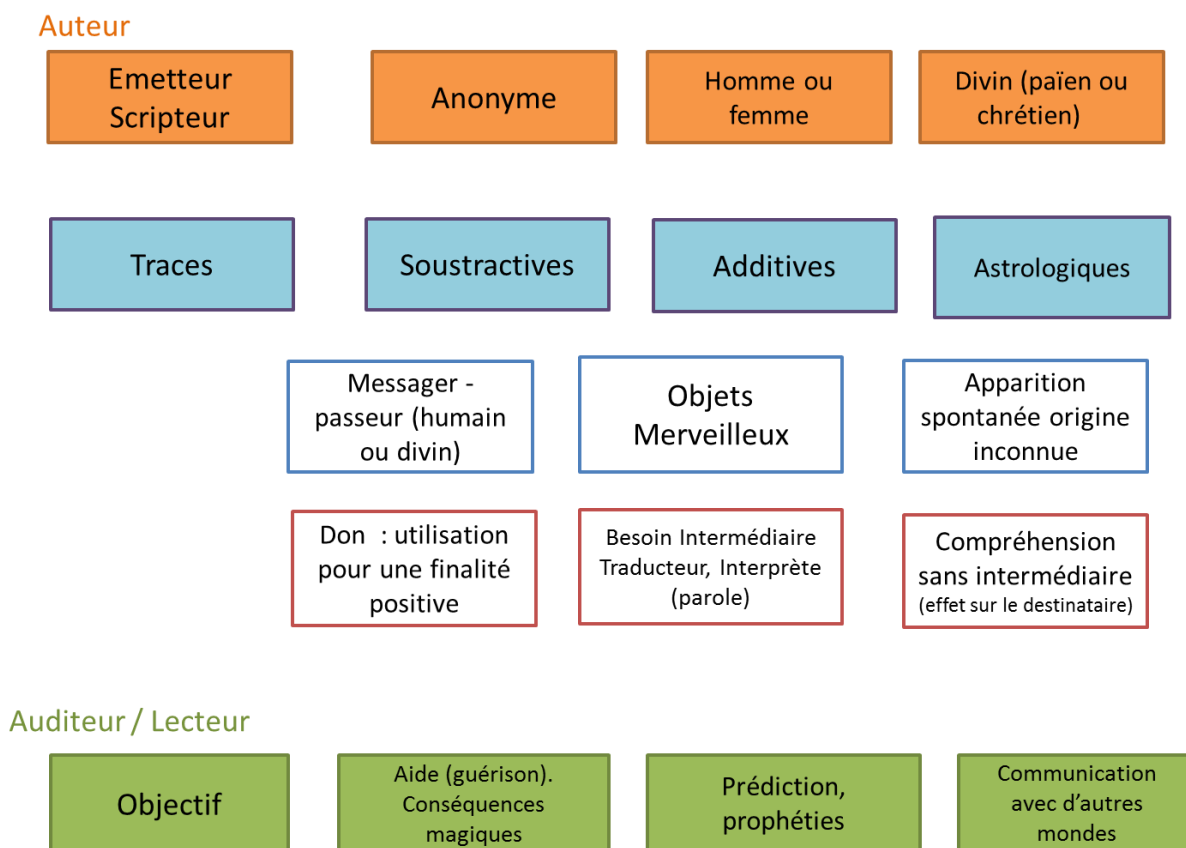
Auteur

Emetteur Scripteur

Anonyme

Homme ou femme

Divin (païen ou chrétien)

Traces

Soustractives

Additives

Astrologiques

Messager - passeur (humain ou divin)

Objets Merveilleux

Apparition spontanée origine inconnue

Don : utilisation pour une finalité positive

Besoin Intermédiaire Traducteur, Interprète (parole)

Compréhension sans intermédiaire (effet sur le destinataire)

Auditeur / Lecteur

Objectif

Aide (guérison). Conséquences magiques

Prédiction, prophéties

Communication avec d'autres mondes